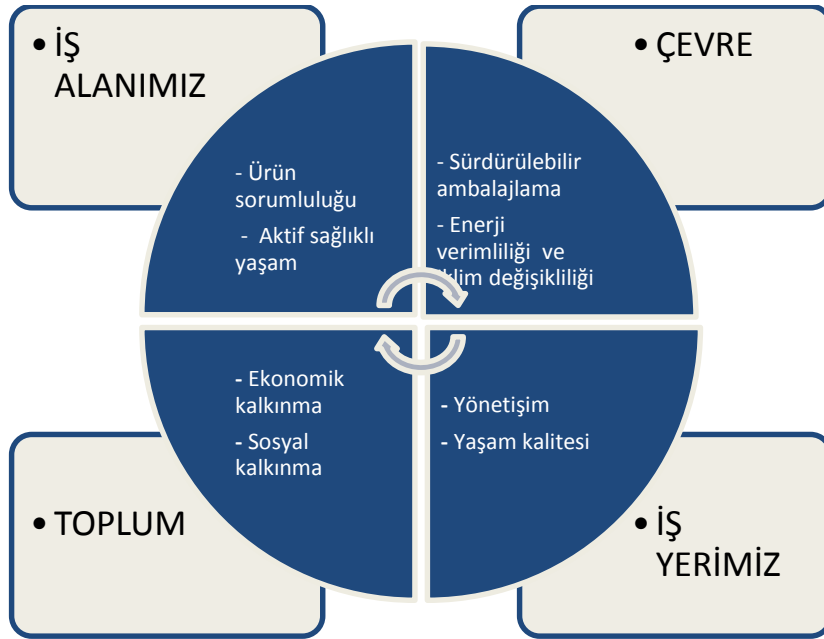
• İŞ ALANIMIZ

• ÇEVRE

- Ürün sorumluluğu

- Aktif sağlıklı yaşam

- Sürdürülebilir ambalajlama

- Enerji verimliliği ve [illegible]klim değişikliliği

- Ekonomik kalkınma

- Sosyal kalkınma

- Yönetişim

- Yaşam kalitesi

• TOPLUM

• İŞ YERİMİZ